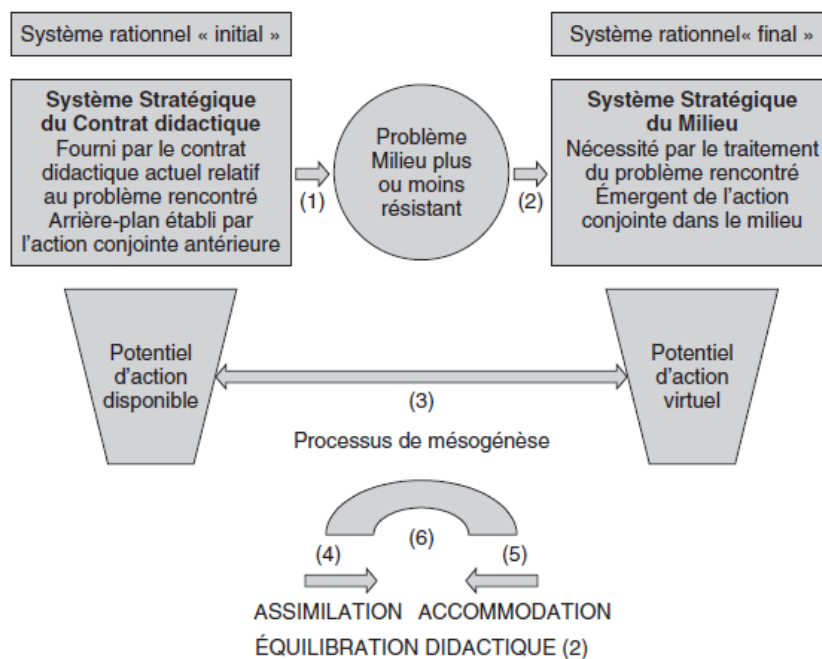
Système rationnel « initial »

Système rationnel« final »

**Système Stratégique du Contrat didactique**
Fourni par le contrat didactique actuel relatif au problème rencontré
Arrière-plan établi par l'action conjointe antérieure

(1)

Problème
Milieu plus ou moins résistant

(2)

**Système Stratégique du Milieu**
Nécessité par le traitement du problème rencontré
Émergent de l'action conjointe dans le milieu

Potentiel d'action disponible

(3)

Potentiel d'action virtuel

Processus de mésogénèse

(6)

(4)

(5)

ASSIMILATION ACCOMMODATION

ÉQUILIBRATION DIDACTIQUE (2)